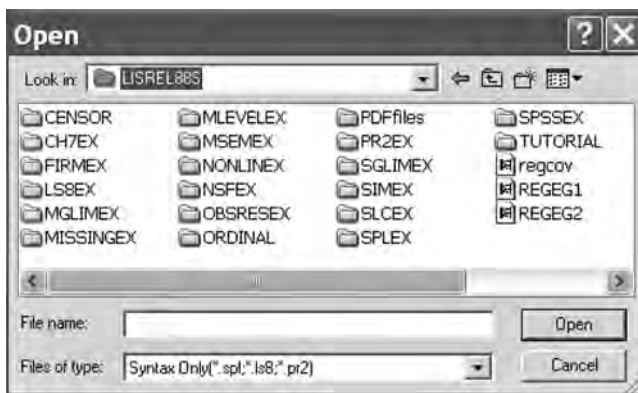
Open

Look in: LISREL88S

CENSOR
CH7EX
FIRMEX
LS8EX
MGLIMEX
MISSINGEX

MLEVELEX
MSEMEX
NONLINEX
NSFEX
OBSRESEX
ORDINAL

PDFfiles
PR2EX
SGLIMEX
SIMEX
SLCEX
SPLEX

SPSSEX
TUTORIAL
regcov
REGEG1
REGEG2

File name:
Open

Files of type: Syntax Only(*.spl;*.ls8;*.pr2)
Cancel